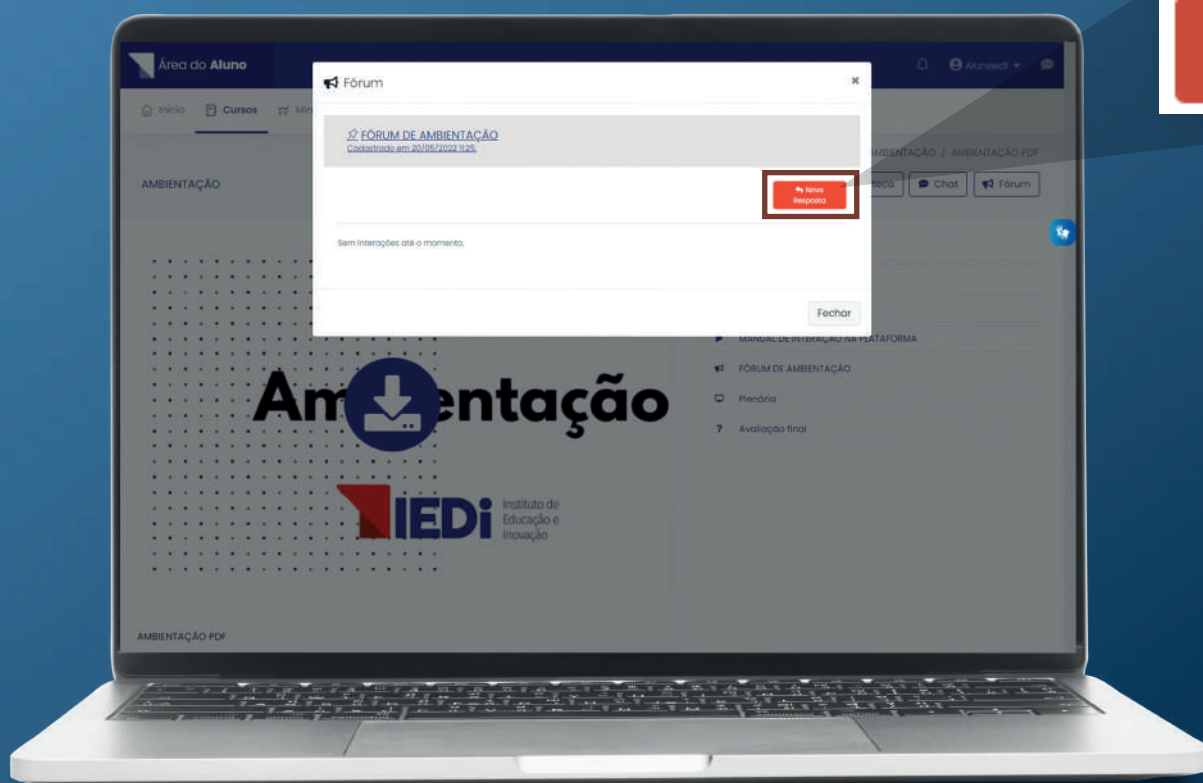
Área do Aluno

Início Cursos Mi

Alunoiedi

Fórum

FÓRUM DE AMBIENTAÇÃO
Cadastrado em 20/05/2022 11:25.

Nova Resposta

Sem interações até o momento.

Fechar

AMBIENTAÇÃO

AMBIENTAÇÃO / AMBIENTAÇÃO PDF

oteca Chat Fórum

MANUAL DE INTERAÇÃO NA PLATAFORMA

FÓRUM DE AMBIENTAÇÃO

Plenária

Avaliação final

Am entação

IEDi Instituto de Educação e Inovação

AMBIENTAÇÃO PDF